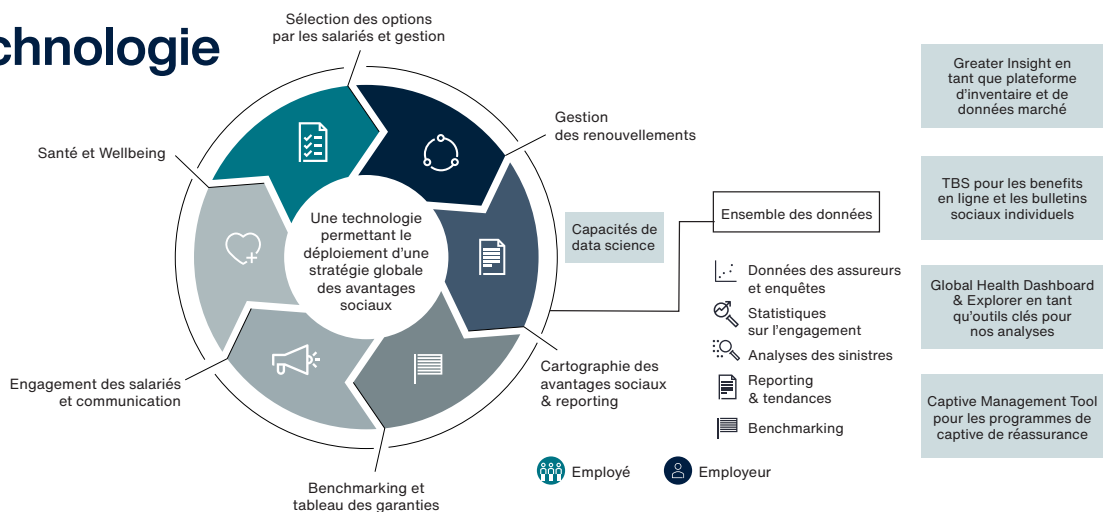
chnologie

Sélection des options par les salariés et gestion

Gestion des renouvellements

Santé et Wellbeing

Une technologie permettant le déploiement d'une stratégie globale des avantages sociaux

Capacités de data science

Ensemble des données

Données des assureurs et enquêtes

Statistiques sur l'engagement

Analyses des sinistres

Reporting & tendances

Benchmarking

Cartographie des avantages sociaux & reporting

Engagement des salariés et communication

Benchmarking et tableau des garanties

Employé

Employeur

Greater Insight en tant que plateforme d'inventaire et de données marché

TBS pour les benefits en ligne et les bulletins sociaux individuels

Global Health Dashboard & Explorer en tant qu'outils clés pour nos analyses

Captive Management Tool pour les programmes de captive de réassurance